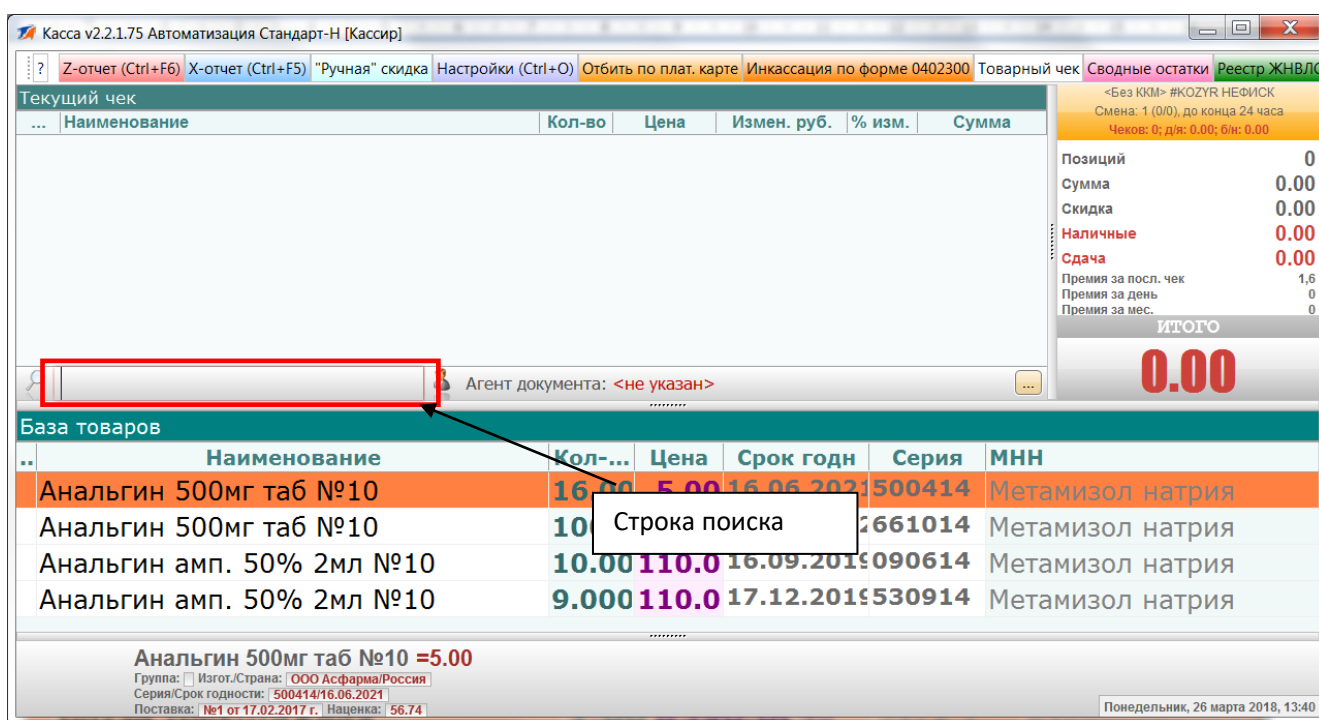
Касса v2.2.1.75 Автоматизация Стандарт-Н [Кассир]

? Z-отчет (Ctrl+F6) X-отчет (Ctrl+F5) "Ручная" скидка Настройки (Ctrl+O) Отбить по плат. карте Инкассация по форме 0402300 Товарный чек Сводные остатки Реестр ЖНВЛ

Текущий чек

| ... | Наименование | Кол-во | Цена | Измен. руб. | % изм. | Сумма |
|---|---|---|---|---|---|---|

<Без ККМ> #KOZYR НЕФИСК
Смена: 1 (0/0), до конца 24 часа
Чеков: 0; д/я: 0.00; б/н: 0.00

Позиций 0
Сумма 0.00
Скидка 0.00
Наличные 0.00
Сдача 0.00
Премия за посл. чек 1,6
Премия за день 0
Премия за мес. 0
ИТОГО
0.00

Агент документа: <не указан> ...

Строка поиска

База товаров

| .. | Наименование | Кол-... | Цена | Срок годн | Серия | МНН |
|---|---|---|---|---|---|---|
| | Анальгин 500мг таб №10 | 16.00 | 5.00 | 16.06.2021 | 500414 | Метамизол натрия |
| | Анальгин 500мг таб №10 | 100 | | | 2661014 | Метамизол натрия |
| | Анальгин амп. 50% 2мл №10 | 10.00 | 110.0 | 16.09.2019 | 090614 | Метамизол натрия |
| | Анальгин амп. 50% 2мл №10 | 9.000 | 110.0 | 17.12.2019 | 530914 | Метамизол натрия |

Анальгин 500мг таб №10 =5.00
Группа: Изгот./Страна: ООО Асфарма/Россия
Серия/Срок годности: 500414/16.06.2021
Поставка: №1 от 17.02.2017 г. Наценка: 56.74

Понедельник, 26 марта 2018, 13:40